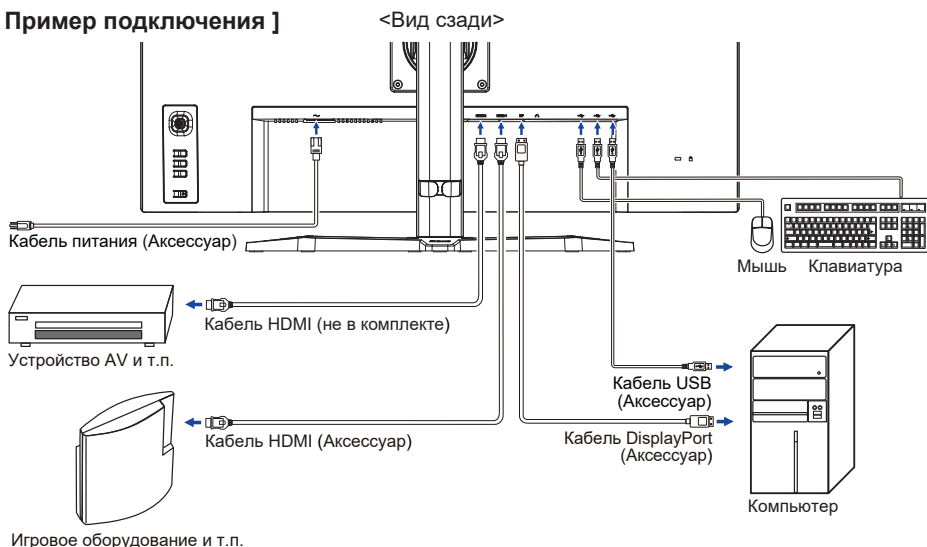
Пример подключения ]

<Вид сзади>

Кабель питания (Аксессуар)

Мышь

Клавиатура

Кабель HDMI (не в комплекте)

Устройство AV и т.п.

Кабель USB (Аксессуар)

Кабель HDMI (Аксессуар)

Кабель DisplayPort (Аксессуар)

Компьютер

Игровое оборудование и т.п.